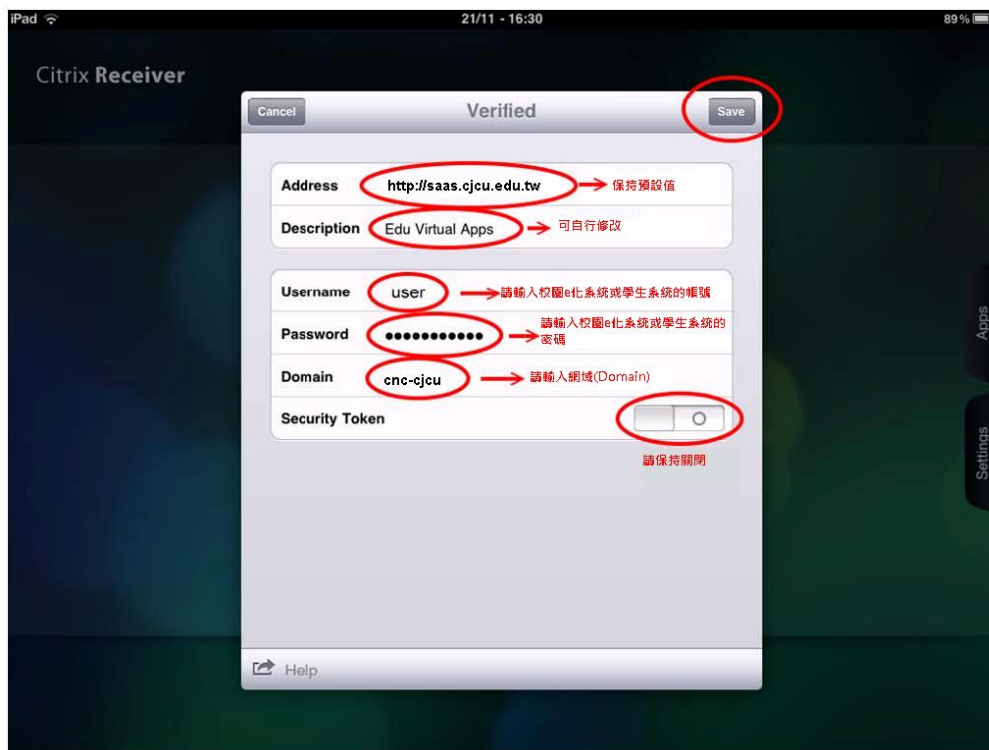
iPad

21/11 - 16:30

89%

Citrix Receiver

Cancel

Verified

Save

Address http://saas.cjcu.edu.tw 保持預設值

Description Edu Virtual Apps 可自行修改

Username user 請輸入校園e化系統或學生系統的帳號

Password ●●●●●●●●●●● 請輸入校園e化系統或學生系統的密碼

Domain cnc-cjcu 請輸入網域(Domain)

Security Token

請保持關閉

Apps

Settings

Help